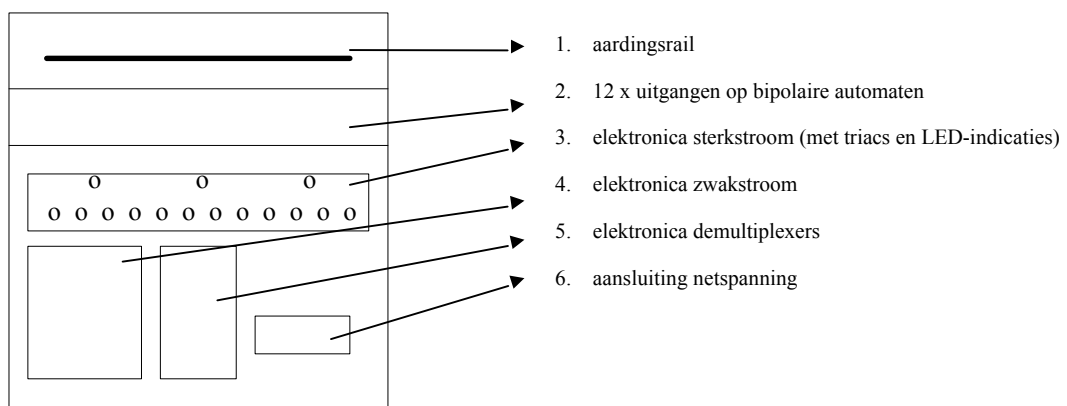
O O O
O O O O O O O O O O O O

1. aardingsrail

2. 12 x uitgangen op bipolaire automaten

3. elektronica sterkstroom (met triacs en LED-indicaties)

4. elektronica zwakstroom

5. elektronica demultiplexers

6. aansluiting netspanning